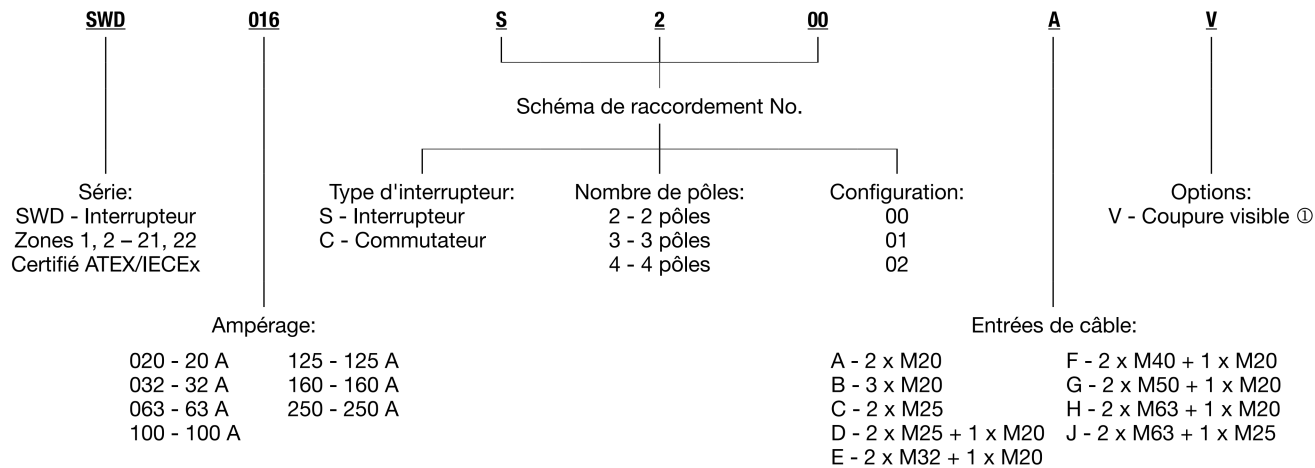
SWD 016 S 2 00 A V

Schéma de raccordement No.

Série:
SWD - Interrupteur
Zones 1, 2 – 21, 22
Certifié ATEX/IECEx

Type d'interrupteur:
S - Interrupteur
C - Commutateur

Nombre de pôles:
2 - 2 pôles
3 - 3 pôles
4 - 4 pôles

Configuration:
00
01
02

Options:
V - Coupure visible ①

Ampérage:

020 - 20 A
032 - 32 A
063 - 63 A
100 - 100 A
125 - 125 A
160 - 160 A
250 - 250 A

Entrées de câble:

A - 2 x M20
B - 3 x M20
C - 2 x M25
D - 2 x M25 + 1 x M20
E - 2 x M32 + 1 x M20
F - 2 x M40 + 1 x M20
G - 2 x M50 + 1 x M20
H - 2 x M63 + 1 x M20
J - 2 x M63 + 1 x M25